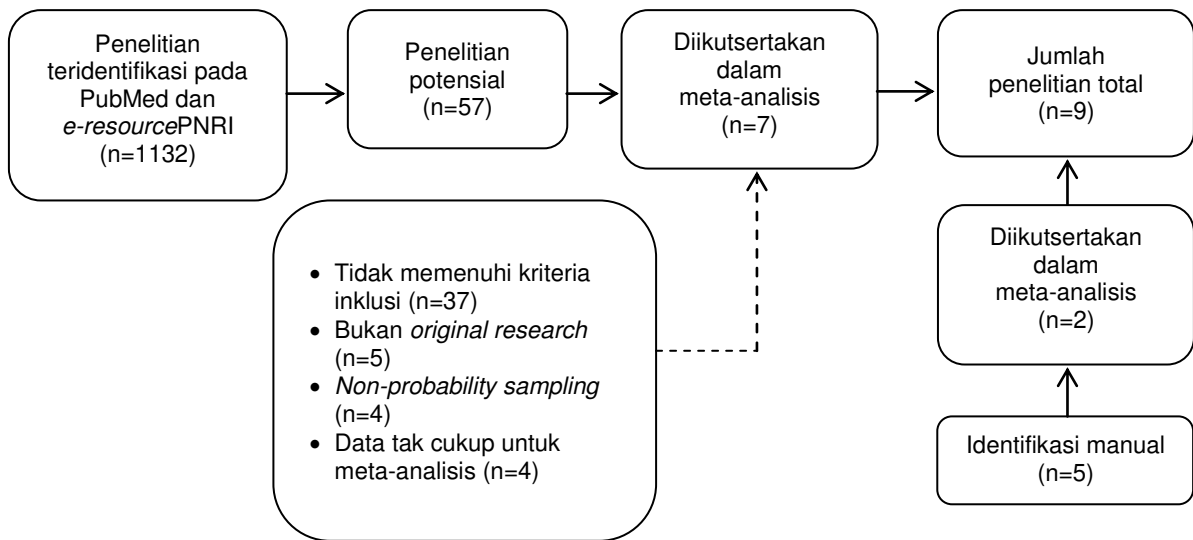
Penelitian teridentifikasi pada PubMed dan e-resourcePNRI (n=1132)

Penelitian potensial (n=57)

Diikutsertakan dalam meta-analisis (n=7)

Jumlah penelitian total (n=9)

- Tidak memenuhi kriteria inklusi (n=37)
- Bukan original research (n=5)
- Non-probability sampling (n=4)
- Data tak cukup untuk meta-analisis (n=4)

Diikutsertakan dalam meta-analisis (n=2)

Identifikasi manual (n=5)